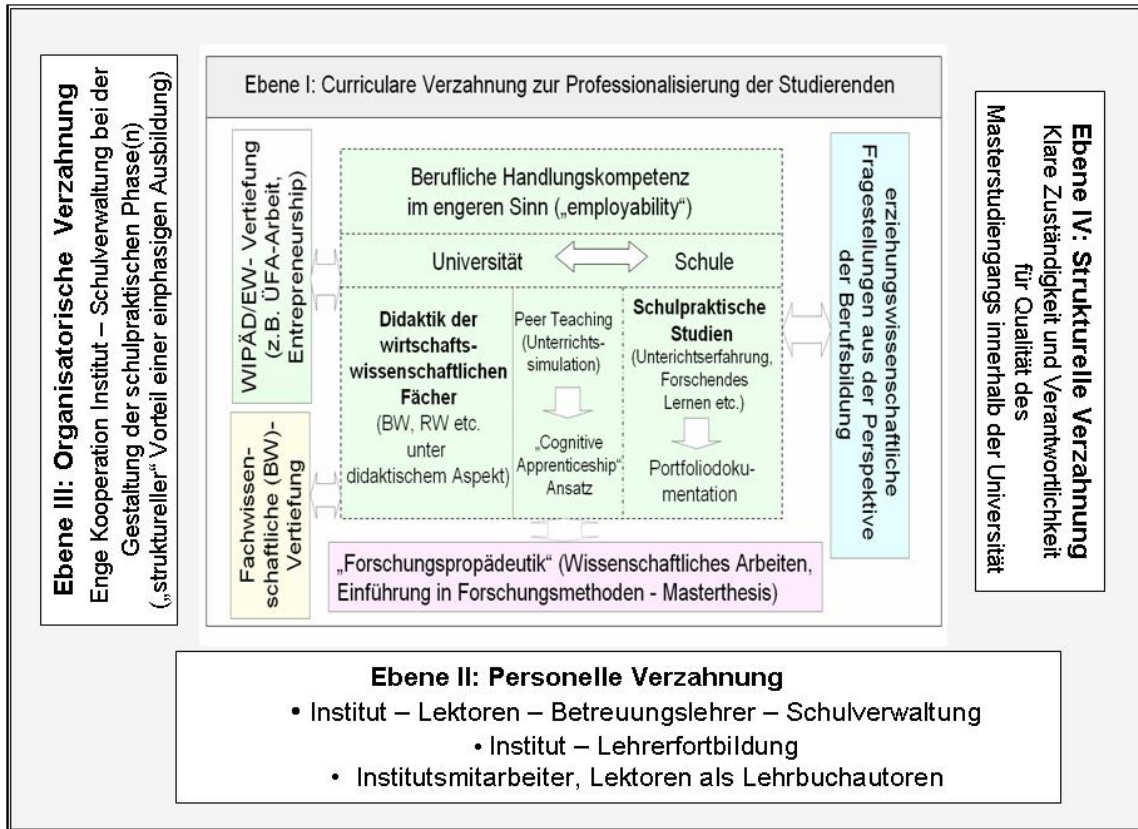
Ebene III: Organisatorische Verzahnung
Enge Kooperation Institut – Schulverwaltung bei der Gestaltung der schulpraktischen Phase(n) („struktureller" Vorteil einer einphasigen Ausbildung)

Ebene I: Curriculare Verzahnung zur Professionalisierung der Studierenden

WIPÄD/EW- Vertiefung (z.B. ÜFA-Arbeit, Entrepreneurship)

Berufliche Handlungskompetenz im engeren Sinn („employability")

Universität

Schule

Didaktik der wirtschaftswissenschaftlichen Fächer (BW, RW etc. unter didaktischem Aspekt)

Peer Teaching (Unterrichtssimulation)

„Cognitive Apprenticeship" Ansatz

Schulpraktische Studien (Unterrichtserfahrung, Forschendes Lernen etc.)

Portfoliodokumentation

erziehungswissenschaftliche Fragestellungen aus der Perspektive der Berufsbildung

Fachwissenschaftliche (BW)-Vertiefung

„Forschungspropädeutik" (Wissenschaftliches Arbeiten, Einführung in Forschungsmethoden - Masterthesis)

Ebene IV: Strukturelle Verzahnung
Klare Zuständigkeit und Verantwortlichkeit für Qualität des Masterstudiengangs innerhalb der Universität

Ebene II: Personelle Verzahnung
• Institut – Lektoren – Betreuungslehrer – Schulverwaltung
• Institut – Lehrerfortbildung
• Institutsmitarbeiter, Lektoren als Lehrbuchautoren